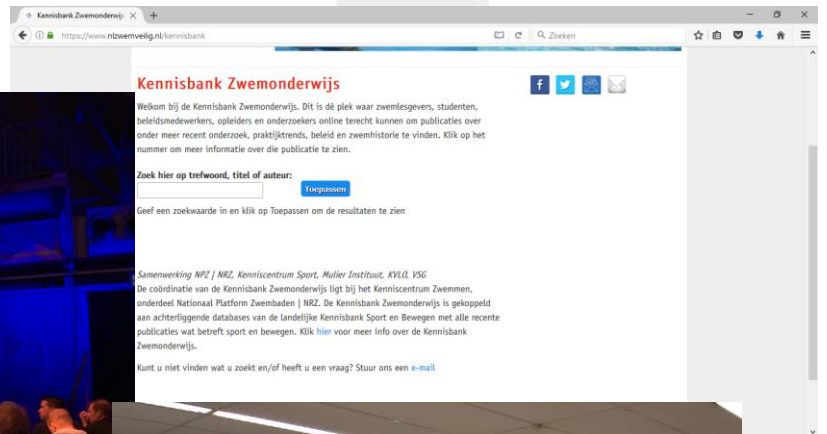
Kennisbank Zwemonderwijs ×

https://www.nlzwemveilig.nl/kennisbank

Zoeken

Kennisbank Zwemonderwijs

Welkom bij de Kennisbank Zwemonderwijs. Dit is dé plek waar zwemlesgevers, studenten, beleidsmedewerkers, opleiders en onderzoekers online terecht kunnen om publicaties over onder meer recent onderzoek, praktijktrends, beleid en zwemhistorie te vinden. Klik op het nummer om meer informatie over die publicatie te zien.

Zoek hier op trefwoord, titel of auteur:

Toepassen

Geef een zoekwaarde in en klik op Toepassen om de resultaten te zien

Samenwerking NPZ | NRZ, Kenniscentrum Sport, Mulier Instituut, KVLO, VSG

De coördinatie van de Kennisbank Zwemonderwijs ligt bij het Kenniscentrum Zwemmen, onderdeel Nationaal Platform Zwembaden | NRZ. De Kennisbank Zwemonderwijs is gekoppeld aan achterliggende databases van de landelijke Kennisbank Sport en Bewegen met alle recente publicaties wat betreft sport en bewegen. Klik hier voor meer info over de Kennisbank Zwemonderwijs.

Kunt u niet vinden wat u zoekt en/of heeft u een vraag? Stuur ons een e-mail